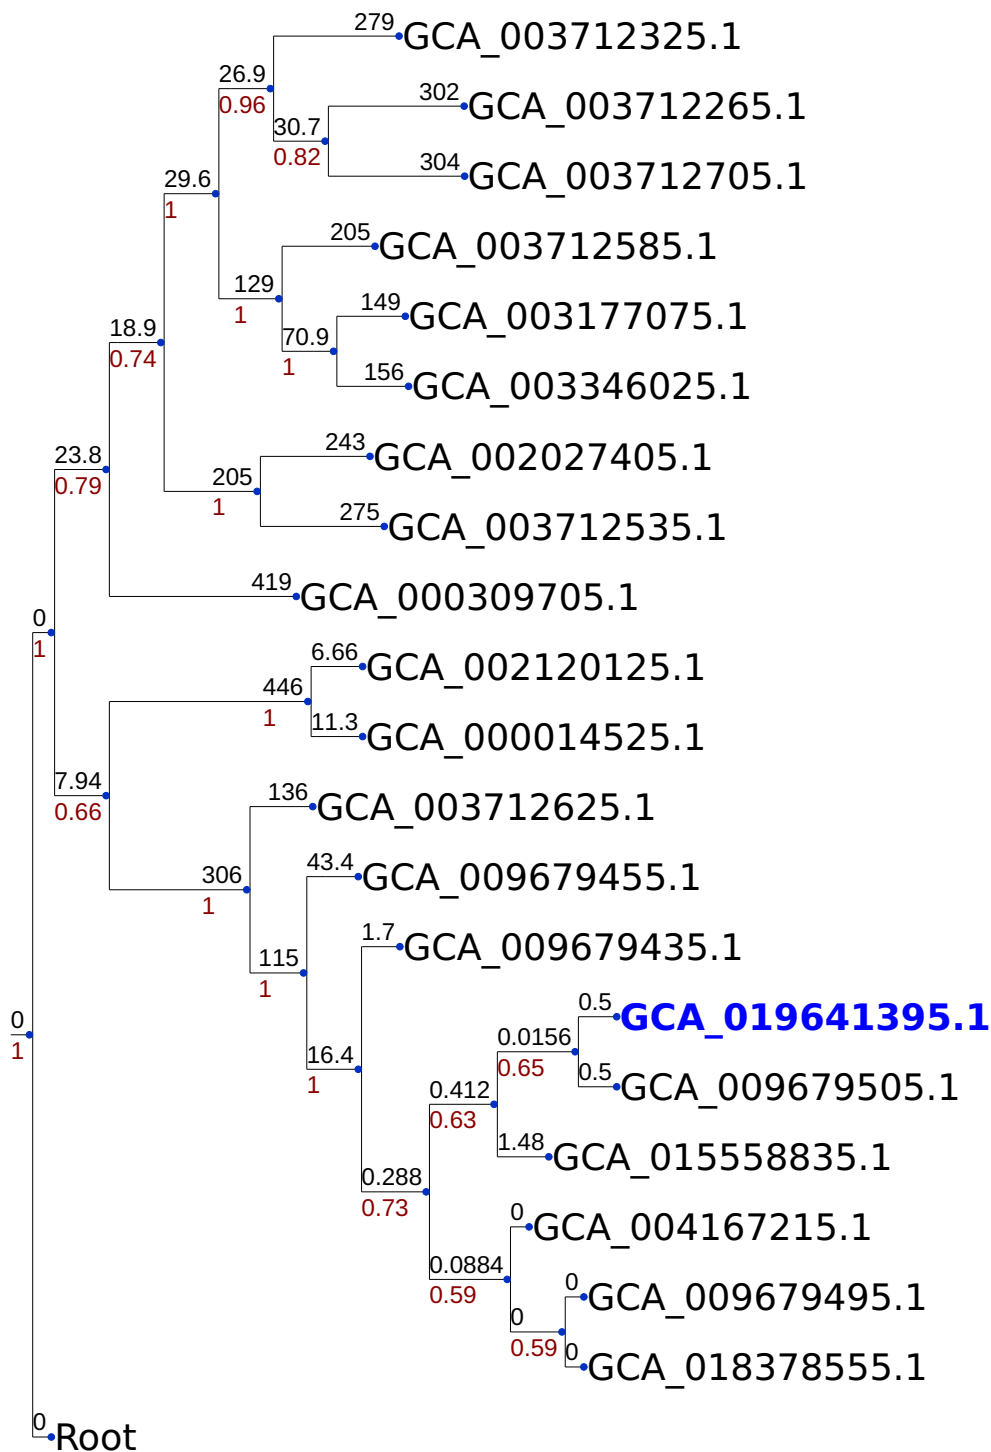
279 GCA_003712325.1
26.9
0.96
302 GCA_003712265.1
30.7
0.82
304 GCA_003712705.1
29.6
1
205 GCA_003712585.1
129
1
149 GCA_003177075.1
70.9
1
156 GCA_003346025.1
18.9
0.74
243 GCA_002027405.1
205
1
275 GCA_003712535.1
23.8
0.79
419 GCA_000309705.1
0
1
6.66 GCA_002120125.1
446
1
11.3 GCA_000014525.1
7.94
0.66
136 GCA_003712625.1
306
1
43.4 GCA_009679455.1
115
1
1.7 GCA_009679435.1
16.4
1
0.5 GCA_019641395.1
0.0156
0.65
0.5 GCA_009679505.1
0.412
0.63
1.48 GCA_015558835.1
0.288
0.73
0 GCA_004167215.1
0.0884
0.59
0 GCA_009679495.1
0
0.59
0 GCA_018378555.1
0
1
0 Root